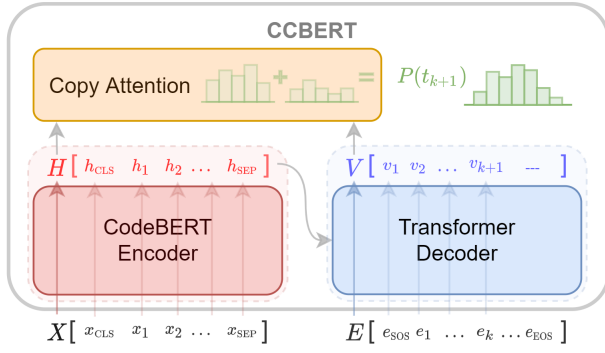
CCBERT

Copy Attention + = $P(t_{k+1})$

$H$ [ $h_{\text{CLS}}$ $h_1$ $h_2$ … $h_{\text{SEP}}$ ]

$V$ [ $v_1$ $v_2$ … $v_{k+1}$ --- ]

CodeBERT Encoder

Transformer Decoder

$X$ [ $x_{\text{CLS}}$ $x_1$ $x_2$ … $x_{\text{SEP}}$ ]

$E$ [ $e_{\text{SOS}}$ $e_1$ … $e_k$ … $e_{\text{EOS}}$ ]